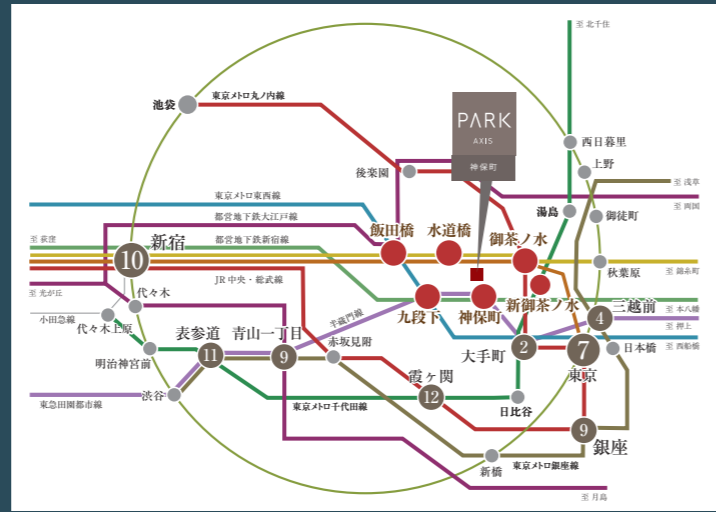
至 北千住
PARK AXIS
神保町
東京メトロ丸ノ内線
池袋
西日暮里
上野
後楽園
至 浅草
湯島
御徒町
東京メトロ東西線
至 両国
都営地下鉄大江戸線
飯田橋
水道橋
御茶ノ水
都営地下鉄新宿線
至 荻窪
新宿
10
秋葉原
至 錦糸町
JR 中央・総武線
至 光が丘
代々木
新御茶ノ水
三越前
至 本八幡
小田急線
九段下
神保町
4
至 押上
代々木上原
半蔵門線
表参道
青山一丁目
赤坂見附
大手町
7
日本橋
至 西船橋
明治神宮前
11
9
2
東京
霞ヶ関
渋谷
12
東急田園都市線
東京メトロ千代田線
日比谷
9
銀座
東京メトロ銀座線
新橋
至 月島